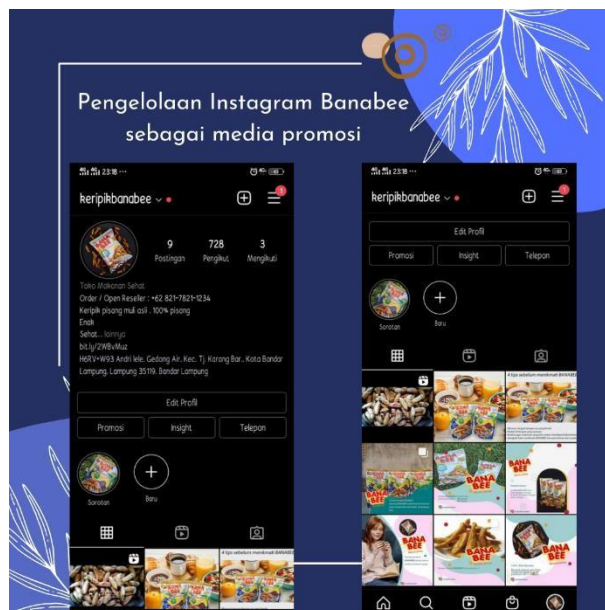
Pengelolaan Instagram Banabee sebagai media promosi

23:18 ···

keripikbanabee

9 Postingan
728 Pengikut
3 Mengikuti

Toko Makanan Sehat
Order / Open Reseller : +62 821-7821-1234
Keripik pisang asli asli . 100% pisang
Enak
Sehat... lainnya
bit.ly/2WBvMuz
H6RV+W93 Antri lele, Gedong Air, Kec. Tj. Karang Bar., Kota Bandar Lampung, Lampung 35119, Bandar Lampung

Edit Profil
Promosi
Insight
Telepon

Sorotan
Baru

23:18 ···

keripikbanabee

Edit Profil
Promosi
Insight
Telepon

Sorotan
Baru

BANA BEE
BANA BEE
BANA BEE